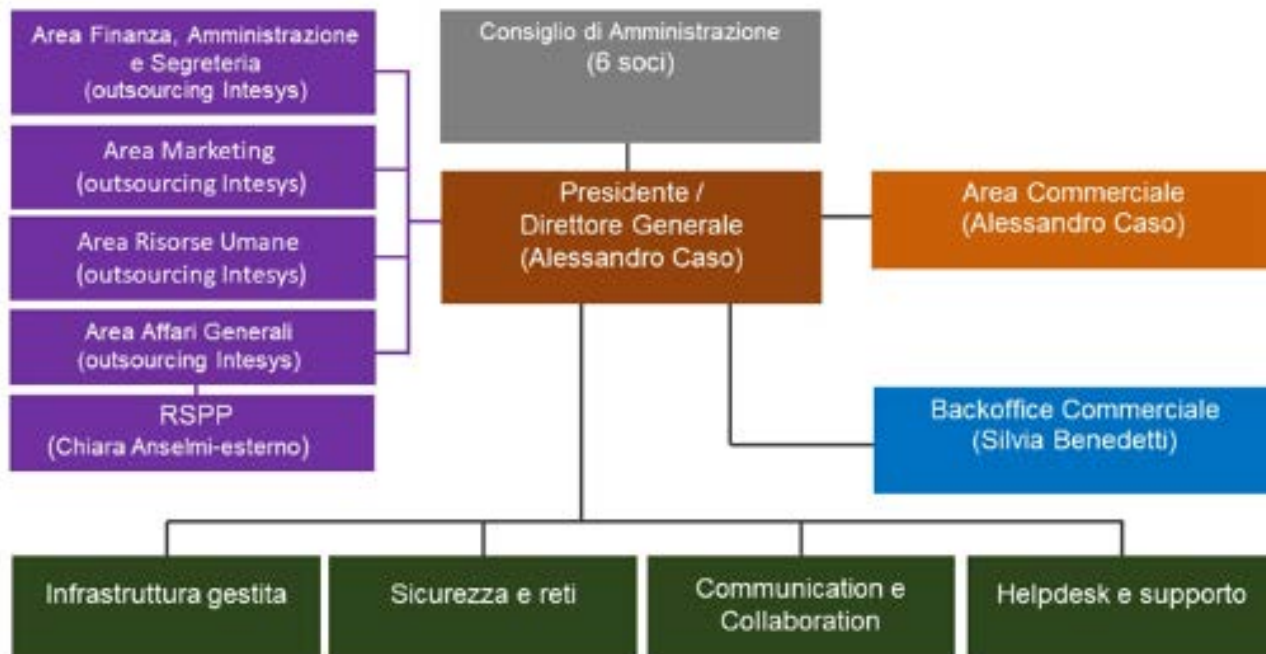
Area Finanza, Amministrazione e Segreteria (outsourcing Intesys)

Area Marketing (outsourcing Intesys)

Area Risorse Umane (outsourcing Intesys)

Area Affari Generali (outsourcing Intesys)

RSPP (Chiara Anselmi-esterno)

Consiglio di Amministrazione (6 soci)

Presidente / Direttore Generale (Alessandro Caso)

Area Commerciale (Alessandro Caso)

Backoffice Commerciale (Silvia Benedetti)

Infrastruttura gestita

Sicurezza e reti

Communication e Collaboration

Helpdesk e supporto